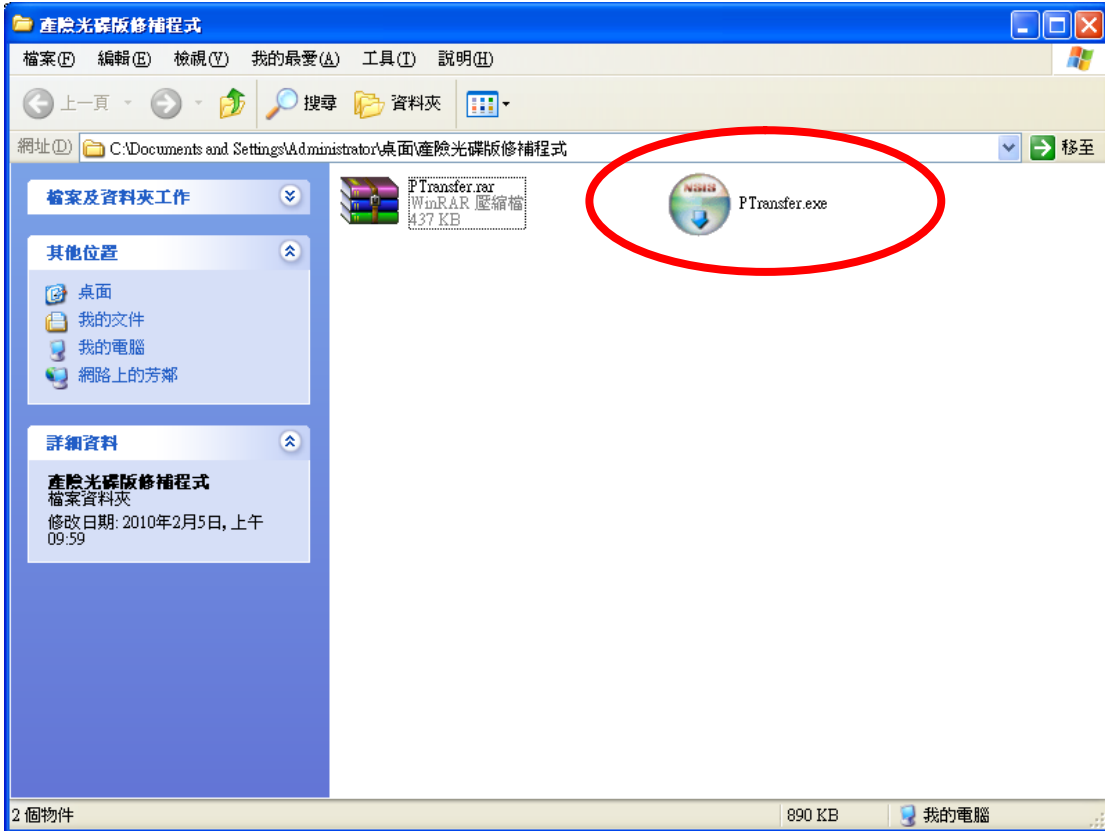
產險光碟版修補程式

檔案(F) 編輯(E) 檢視(V) 我的最愛(A) 工具(T) 說明(H)

上一頁 搜尋 資料夾

網址(D) C:\Documents and Settings\Administrator\桌面\產險光碟版修補程式 移至

檔案及資料夾工作

其他位置

桌面
我的文件
我的電腦
網路上的芳鄰

詳細資料

產險光碟版修補程式
檔案資料夾
修改日期: 2010年2月5日, 上午 09:59

PTransfer.rar
WinRAR 壓縮檔
437 KB

NSIS

PTransfer.exe

2 個物件 890 KB 我的電腦